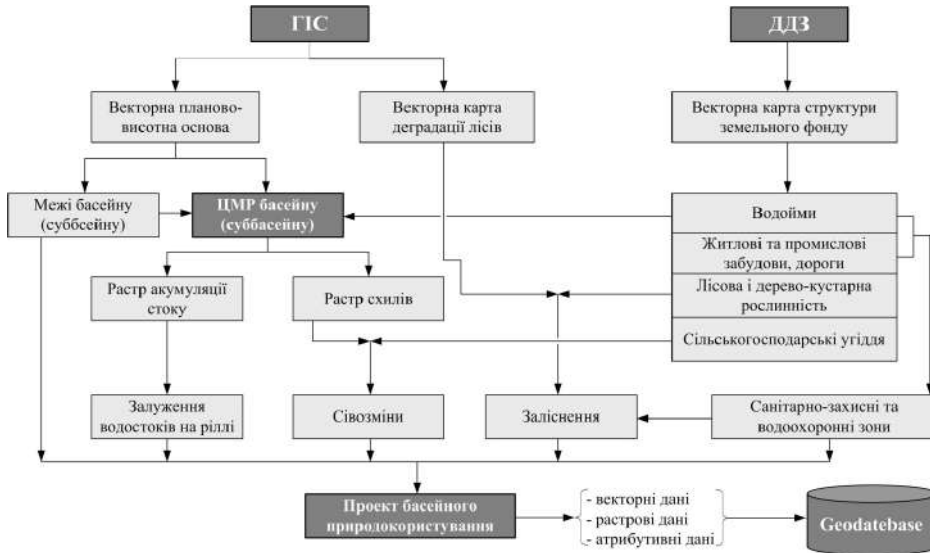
ГІС

ДДЗ

Векторна планово-висотна основа

Векторна карта деградації лісів

Векторна карта структури земельного фонду

Межі басейну (суббсейну)

ЦМР басейну (суббасейну)

Водойми

Житлові та промислові забудови, дороги

Лісова і дерево-кустарна рослинність

Сільськогосподарські угіддя

Растр акумуляції стоку

Растр схилів

Залуження водостоків на ріллі

Сівозміни

Заліснення

Санітарно-захисні та водоохоронні зони

Проект басейного природокористування

- векторні дані
- растрові дані
- атрибутивні дані

Geodatebase